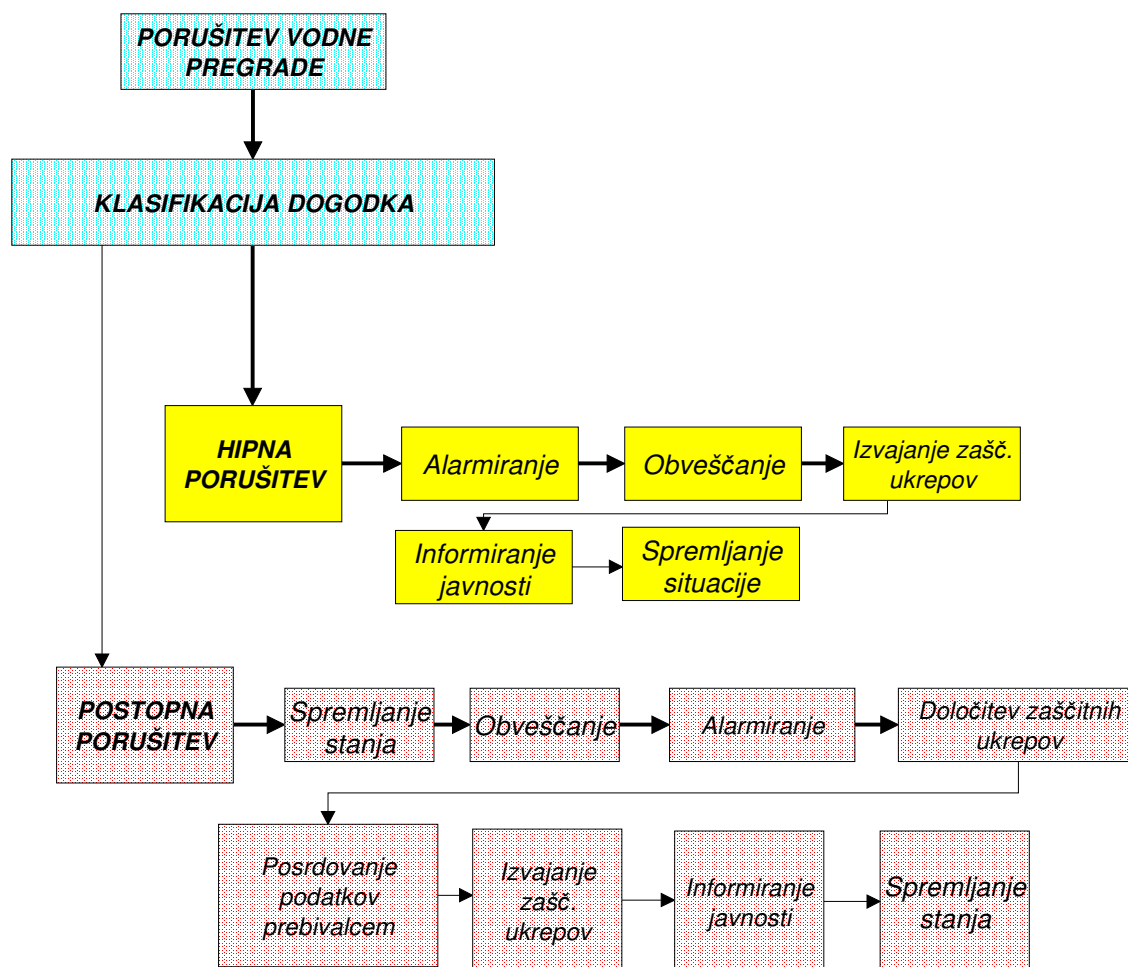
PORUŠITEV VODNE PREGRADE

KLASIFIKACIJA DOGODKA

HIPNA PORUŠITEV

Alarmiranje

Obveščanje

Izvajanje zašč. ukrepov

Informiranje javnosti

Spremljanje situacije

POSTOPNA PORUŠITEV

Spremljanje stanja

Obveščanje

Alarmiranje

Določitev zaščitnih ukrepov

Posrdovanje podatkov prebivalcem

Izvajanje zašč. ukrepov

Informiranje javnosti

Spremljanje stanja